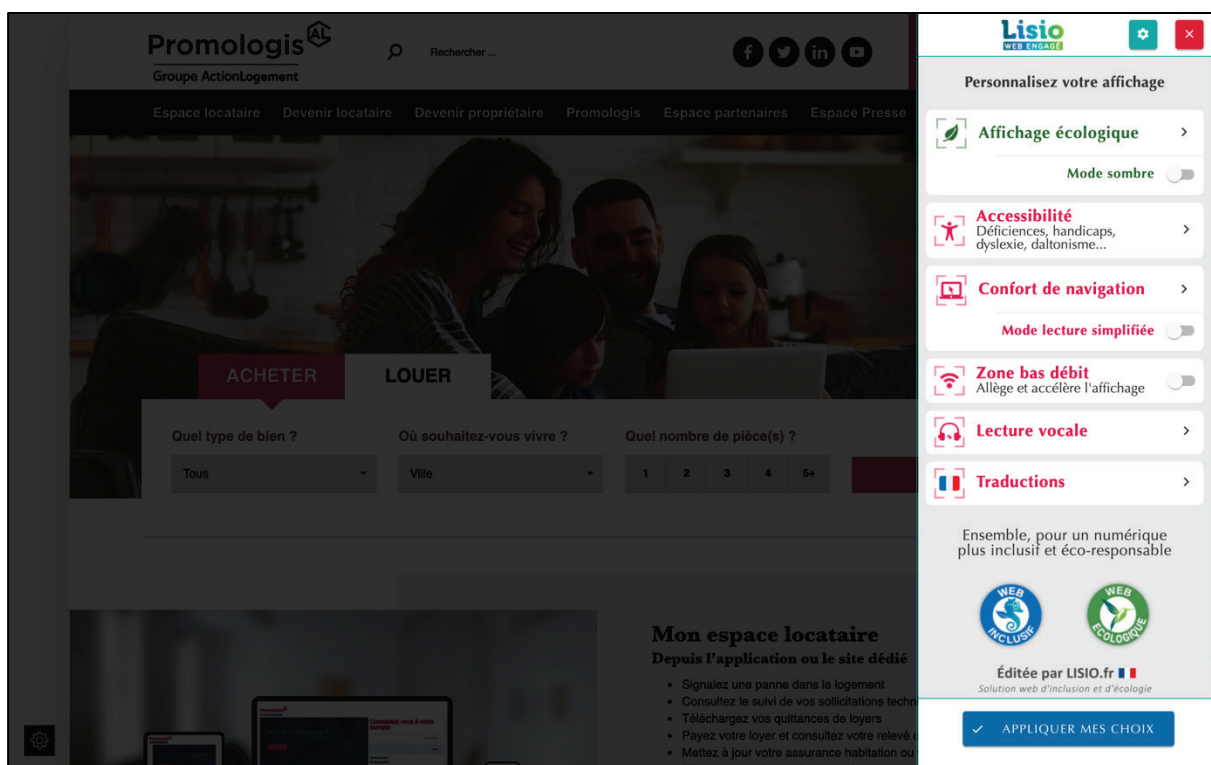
Promologis AL
Groupe ActionLogement

Rechercher ...

Espace locataire Devenir locataire Devenir propriétaire Promologis Espace partenaires Espace Presse

ACHETER LOUER

Quel type de bien ? Où souhaitez-vous vivre ? Quel nombre de pièce(s) ?

Tous Ville 1 2 3 4 5+

Mon espace locataire
Depuis l'application ou le site dédié

- Signalez une panne dans le logement
- Consultez le suivi de vos sollicitations techn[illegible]
- Téléchargez vos quittances de loyers
- Payez votre loyer et consultez votre relevé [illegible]
- Mettez à jour votre assurance habitation ou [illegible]

Lisio
WEB ENGAGÉ

Personnalisez votre affichage

Affichage écologique
Mode sombre

Accessibilité
Déficiences, handicaps, dyslexie, daltonisme...

Confort de navigation
Mode lecture simplifiée

Zone bas débit
Allège et accélère l'affichage

Lecture vocale

Traductions

Ensemble, pour un numérique plus inclusif et éco-responsable

WEB INCLUSIF
WEB ÉCOLOGIQUE

Éditée par LISIO.fr
Solution web d'inclusion et d'écologie

APPLIQUER MES CHOIX